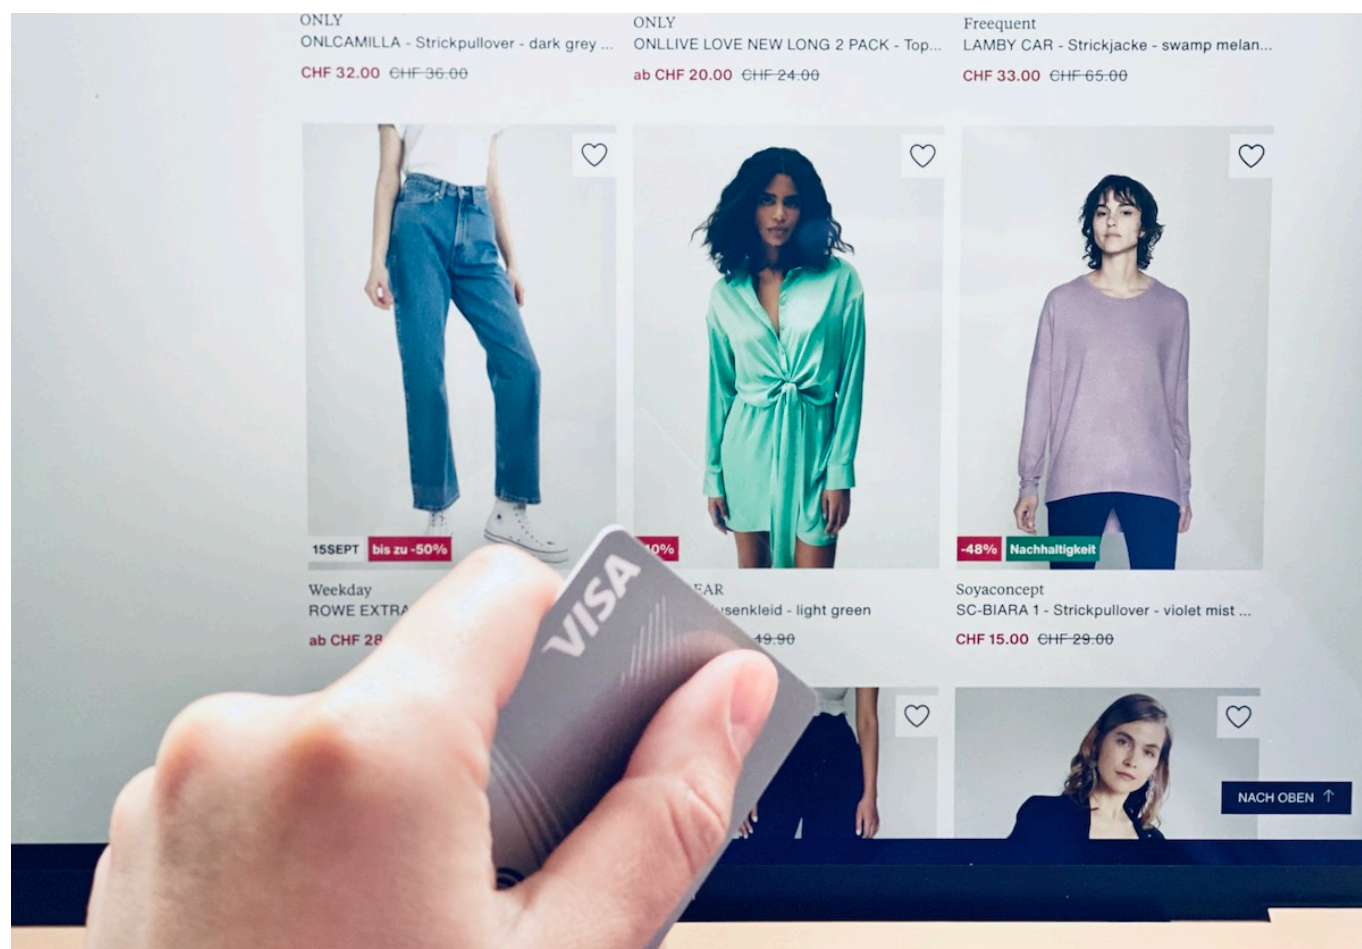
ONLY
ONLCAMILLA - Strickpullover - dark grey ...
CHF 32.00 ~~CHF 36.00~~

ONLY
ONLLIVE LOVE NEW LONG 2 PACK - Top...
ab CHF 20.00 ~~CHF 24.00~~

Freequent
LAMBY CAR - Strickjacke - swamp melan...
CHF 33.00 ~~CHF 65.00~~

15SEPT bis zu -50%

Weekday
ROWE EXTRA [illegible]
ab CHF 28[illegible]

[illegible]0%

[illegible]EAR
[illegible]senkleid - light green
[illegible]49.90

-48% Nachhaltigkeit

Soyaconcept
SC-BIARA 1 - Strickpullover - violet mist ...
CHF 15.00 ~~CHF 29.00~~

VISA

NACH OBEN ↑